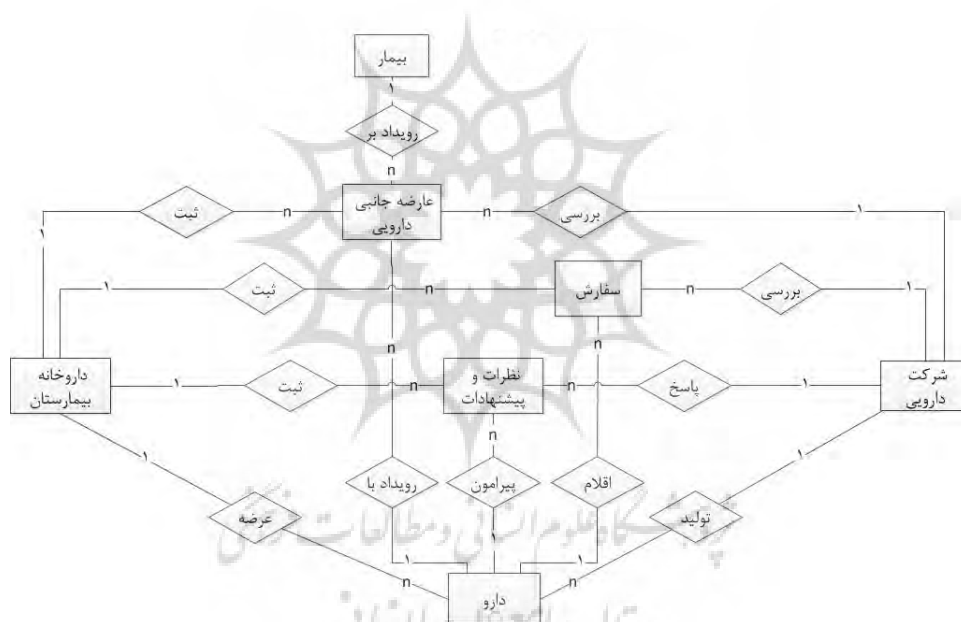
بیمار
۱
رویداد بر
n
ثبت
n
عارضه جانبی دارویی
n
بررسی
۱
۱
۱
ثبت
n
سفارش
n
بررسی
۱
n
n
داروخانه بیمارستان
۱
ثبت
n
نظرات و پیشنهادات
n
پاسخ
۱
شرکت دارویی
n
۱
۱
رویداد با
پیرامون
اقلام
عرضه
تولید
n
n
۱
۱
دارو
پژوهشگاه علوم انسانی و مطالعات فرهنگی